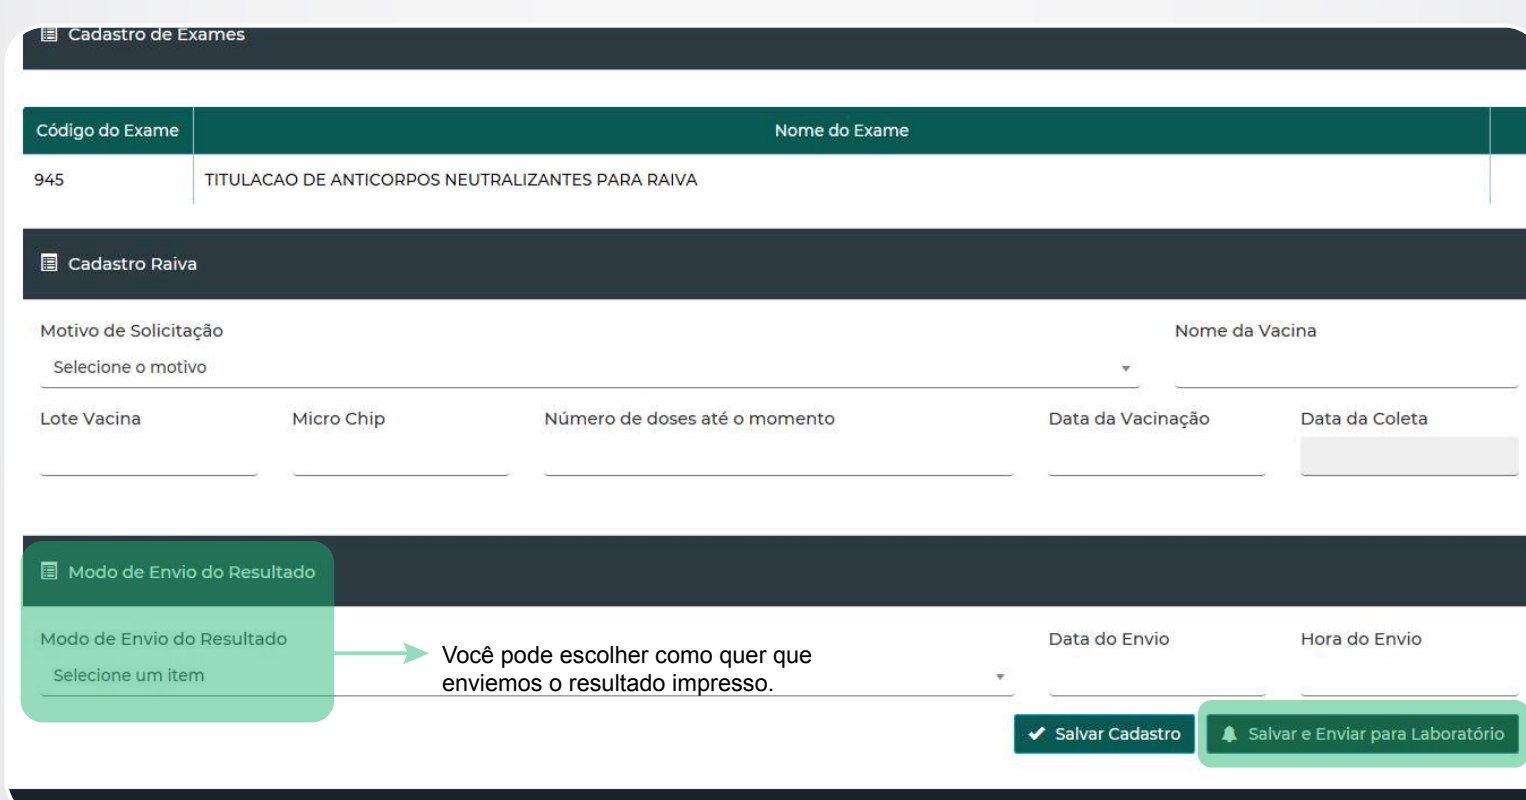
Cadastro de Exames

| Código do Exame | Nome do Exame |
|---|---|
| 945 | TITULACAO DE ANTICORPOS NEUTRALIZANTES PARA RAIVA |

Cadastro Raiva

Motivo de Solicitação
Selecione o motivo

Nome da Vacina

Lote Vacina

Micro Chip

Número de doses até o momento

Data da Vacinação

Data da Coleta

Modo de Envio do Resultado

Modo de Envio do Resultado
Selecione um item

Você pode escolher como quer que enviemos o resultado impresso.

Data do Envio

Hora do Envio

Salvar Cadastro

Salvar e Enviar para Laboratório